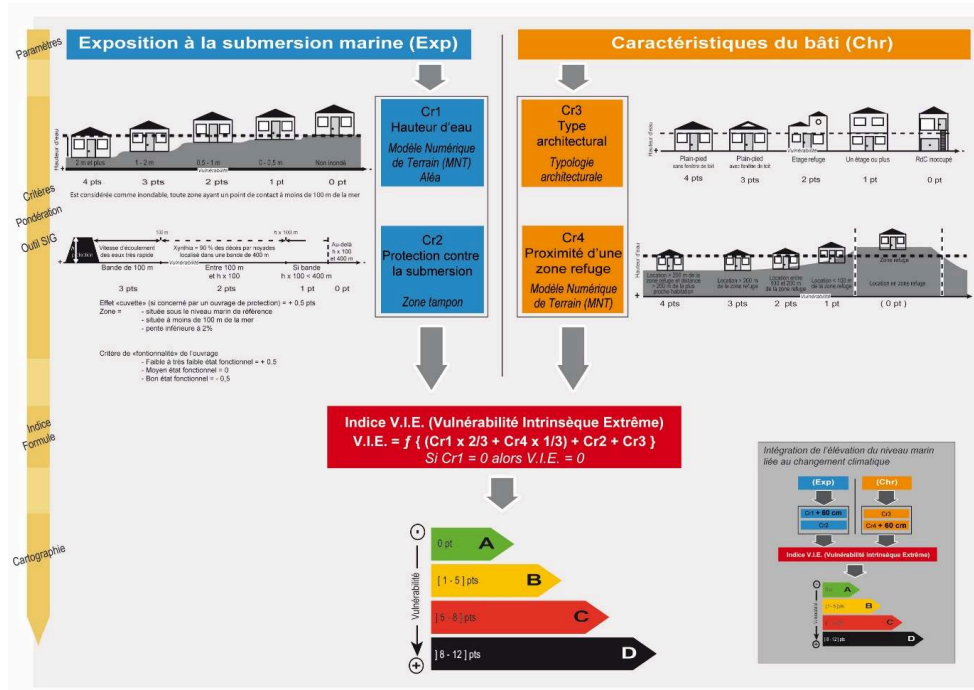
Paramètres

Exposition à la submersion marine (Exp)

Caractéristiques du bâti (Chr)

Hauteur d'eau

2 m et plus | 1 - 2 m | 0,5 - 1 m | 0 - 0,5 m | Non inondé

Vulnérabilité

4 pts | 3 pts | 2 pts | 1 pt | 0 pt

Est considérée comme inondable, toute zone ayant un point de contact à moins de 100 m de la mer

Critères

Pondération

Outil SIG

Cr1
Hauteur d'eau
Modèle Numérique de Terrain (MNT)
Aléa

Cr3
Type architectural
Typologie architecturale

Hauteur d'eau

Plain-pied sans fenêtre de toit | Plain-pied avec fenêtre de toit | Etage refuge | Un étage ou plus | RdC inoccupé

Vulnérabilité

4 pts | 3 pts | 2 pts | 1 pt | 0 pt

Vitesse d'écoulement des eaux très rapide

100 m

Xynthia = 90 % des décès par noyades localisé dans une bande de 400 m

h x 100 m

Au-delà h x 100 et 400 m

Vulnérabilité

Bande de 100 m | Entre 100 m et h x 100 | Si bande h x 100 < 400 m

3 pts | 2 pts | 1 pt | 0 pt

Effet «cuvette» (si concerné par un ouvrage de protection) = + 0.5 pts
Zone = - située sous le niveau marin de référence
- située à moins de 100 m de la mer
- pente inférieure à 2%

Critère de «fontionnalité» de l'ouvrage
- Faible à très faible état fonctionnel = + 0.5
- Moyen état fonctionnel = 0
- Bon état fonctionnel = - 0,5

Cr2
Protection contre la submersion
Zone tampon

Cr4
Proximité d'une zone refuge
Modèle Numérique de Terrain (MNT)

Location > 200 m de la zone refuge et distance > 200 m de la plus proche habitation | Location > 300 m de la zone refuge | Location entre 100 et 200 m de la zone refuge | Location < 100 m de la zone refuge | Location en zone refuge

Zone refuge

4 pts | 3 pts | 2 pts | 1 pt | ( 0 pt )

Indice
Formule

Indice V.I.E. (Vulnérabilité Intrinsèque Extrême)
V.I.E. = ƒ { (Cr1 x 2/3 + Cr4 x 1/3) + Cr2 + Cr3 }
Si Cr1 = 0 alors V.I.E. = 0

Intégration de l'élévation du niveau marin liée au changement climatique

(Exp) | (Chr)
Cr1 + 80 cm | Cr3
Cr2 | Cr4 + 60 cm

Indice V.I.E. (Vulnérabilité Intrinsèque Extrême)

Cartographie

Vulnérabilité

0 pt A
[ 1 - 5 ] pts B
] 5 - 8 ] pts C
] 8 - 12 ] pts D